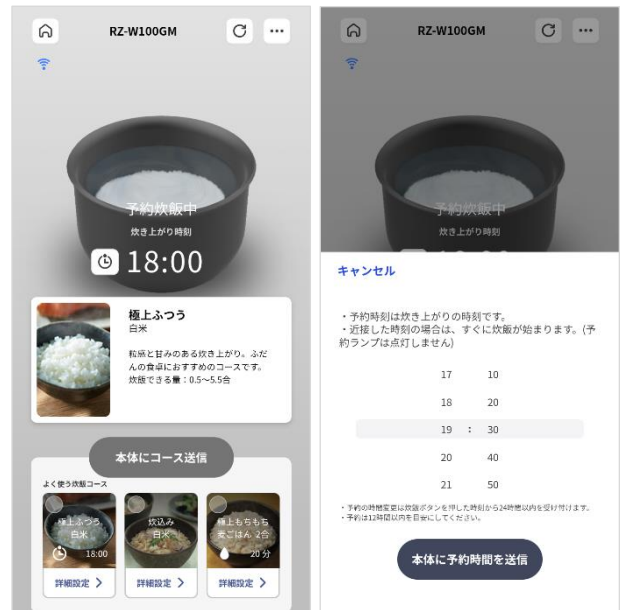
RZ-W100GM

予約炊飯中
炊き上がり時刻
18:00

極上ふつう
白米

粒感と甘みのある炊き上がり。ふだんの食事におすすめのコースです。
炊飯できる量：0.5〜5.5合

本体にコース送信

よく使う炊飯コース

極上ふつう
白米
18:00
詳細設定 >

炊込み
白米
詳細設定 >

極上もちもち
麦ごはん 2合
20 分
詳細設定 >

RZ-W100GM

予約炊飯中
炊き上がり時刻

キャンセル

・予約時刻は炊き上がりの時刻です。
・近接した時刻の場合は、すぐに炊飯が始まります。(予約ランプは点灯しません)

| 17 | | 10 |
|---|---|---|
| 18 | | 20 |
| 19 | : | 30 |
| 20 | | 40 |
| 21 | | 50 |

・予約の時間変更は炊飯ボタンを押した時刻から24時間以内を受け付けます。
・予約は12時間以内を目安にしてください。

本体に予約時間を送信